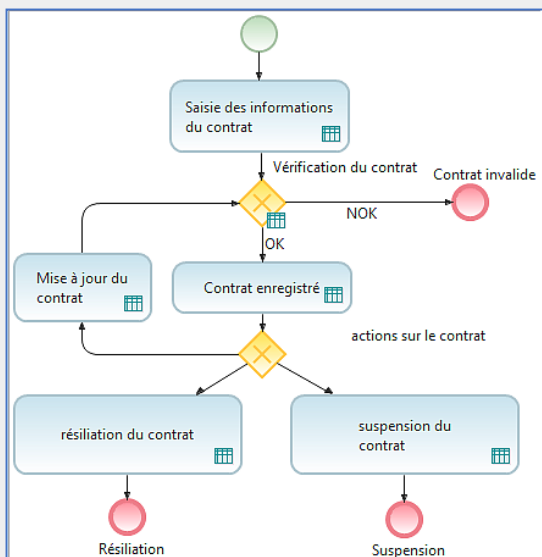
Saisie des informations du contrat

Vérification du contrat

Contrat invalide

NOK

OK

Mise à jour du contrat

Contrat enregistré

actions sur le contrat

résiliation du contrat

suspension du contrat

Résiliation

Suspension